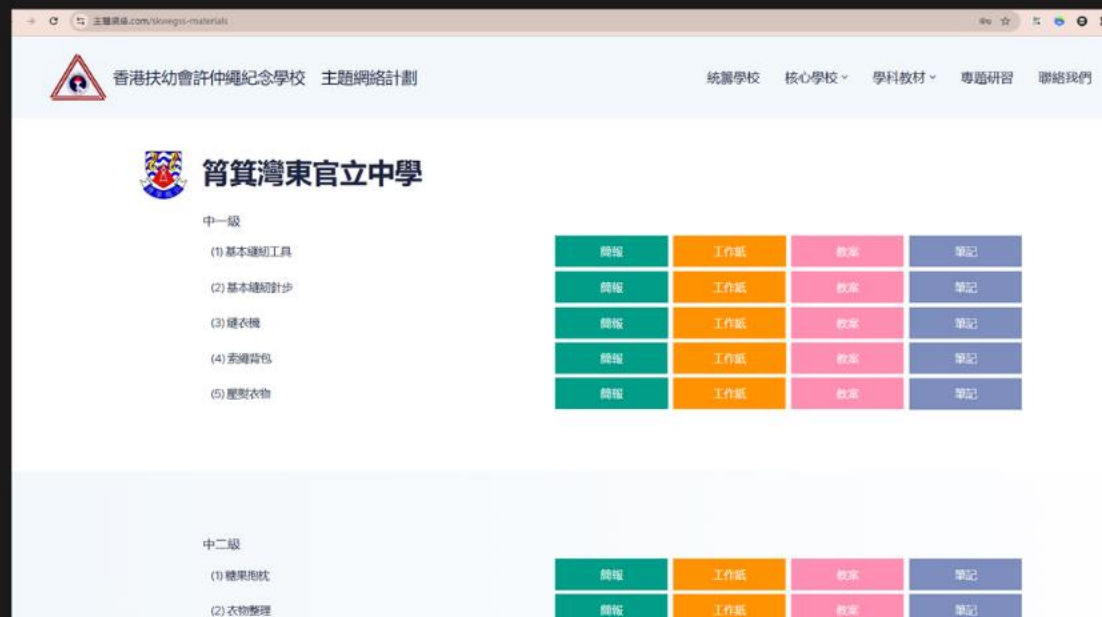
主題網絡.com/skwegss-materials

香港扶幼會許仲繩紀念學校 主題網絡計劃

統籌學校 核心學校 學科教材 專題研習 聯絡我們

筲箕灣東官立中學

中一級

| | | | | |
|---|---|---|---|---|
| (1) 基本縫紉工具 | 簡報 | 工作紙 | 教案 | 筆記 |
| (2) 基本縫紉針步 | 簡報 | 工作紙 | 教案 | 筆記 |
| (3) 縫衣機 | 簡報 | 工作紙 | 教案 | 筆記 |
| (4) 索繩背包 | 簡報 | 工作紙 | 教案 | 筆記 |
| (5) 壓熨衣物 | 簡報 | 工作紙 | 教案 | 筆記 |

中二級

| | | | | |
|---|---|---|---|---|
| (1) 糖果抱枕 | 簡報 | 工作紙 | 教案 | 筆記 |
| (2) 衣物整理 | 簡報 | 工作紙 | 教案 | 筆記 |